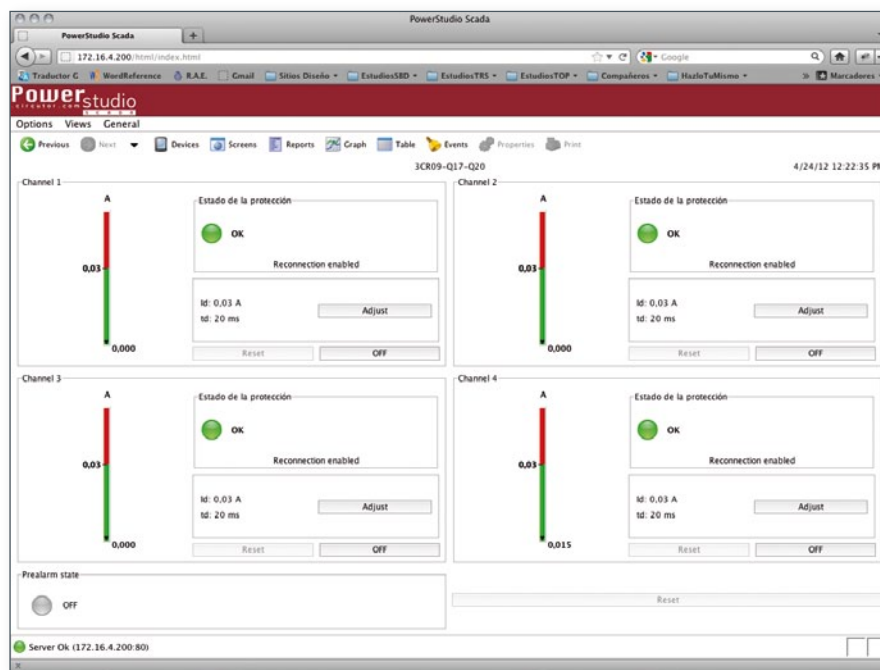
PowerStudio Scada

PowerStudio Scada

172.16.4.200/html/index.html

Google

Traductor G WordReference R.A.E. Gmail Sitios Diseño EstudiosSBD EstudiosTRS EstudiosTOP Compañeros HazloTuMismo Marcadores

Power studio
circutor.com

Options Views General

Previous Next Devices Screens Reports Graph Table Events Properties Print

3CR09-Q17-Q20

4/24/12 12:22:35 PM

Channel 1

A

0,03

0,000

Estado de la protección

OK

Reconnection enabled

Id: 0,03 A
td: 20 ms

Adjust

Reset

OFF

Channel 2

A

0,03

0,000

Estado de la protección

OK

Reconnection enabled

Id: 0,03 A
td: 20 ms

Adjust

Reset

OFF

Channel 3

A

0,03

0,000

Estado de la protección

OK

Reconnection enabled

Id: 0,03 A
td: 20 ms

Adjust

Reset

OFF

Channel 4

A

0,03

0,015

Estado de la protección

OK

Reconnection enabled

Id: 0,03 A
td: 20 ms

Adjust

Reset

OFF

Prealarm state

OFF

Reset

Server Ok (172.16.4.200:80)